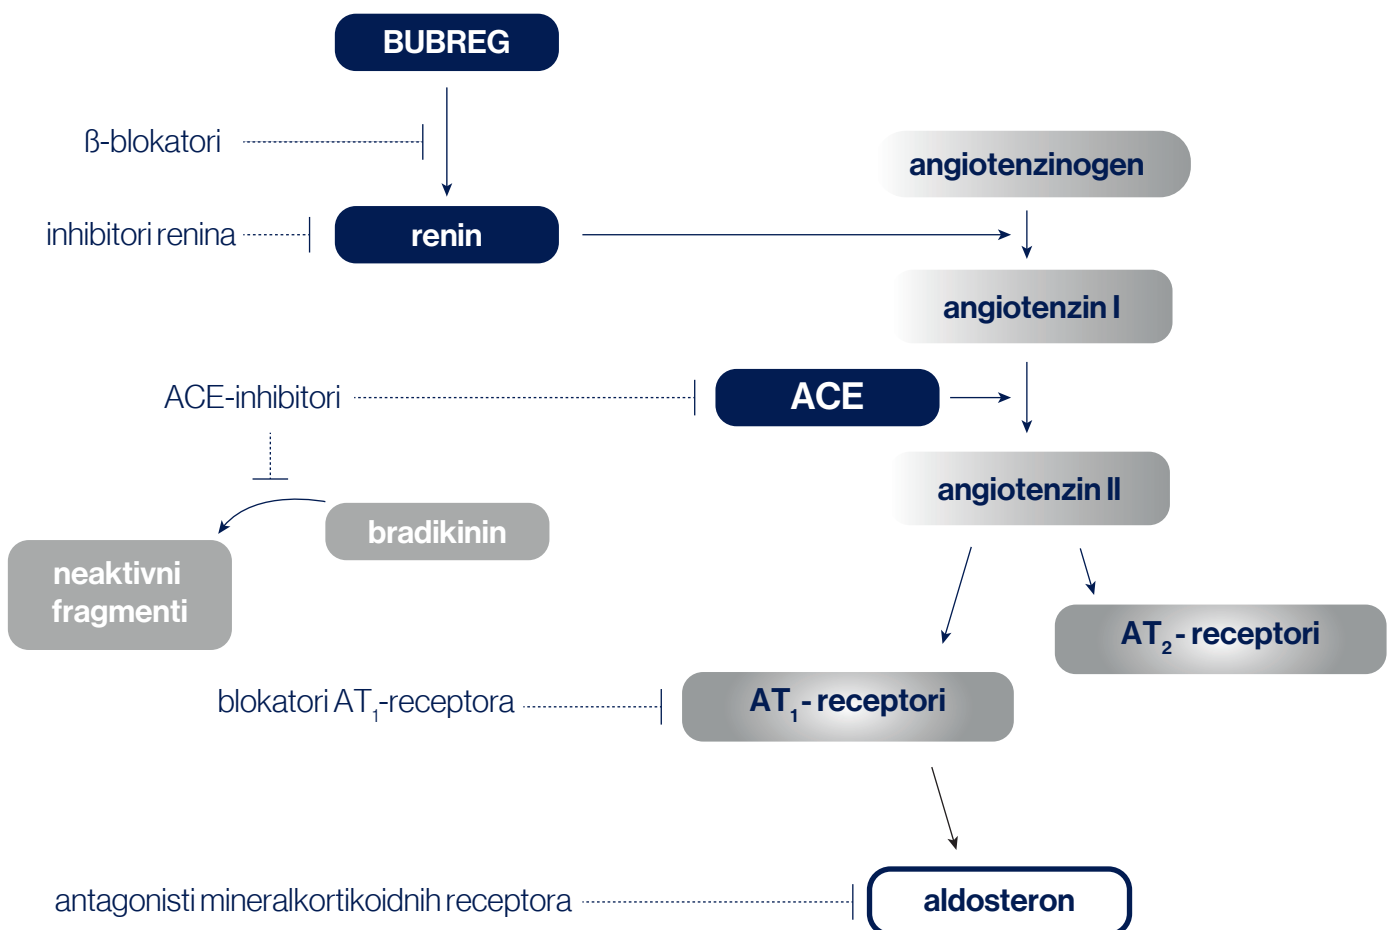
BUBREG

ß-blokatori

angiotenzinogen

inhibitori renina

renin

angiotenzin I

ACE-inhibitori

ACE

angiotenzin II

bradikinin

neaktivni fragmenti

$AT_2$ - receptori

blokatori $AT_1$-receptora

$AT_1$ - receptori

antagonisti mineralkortikoidnih receptora

aldosteron